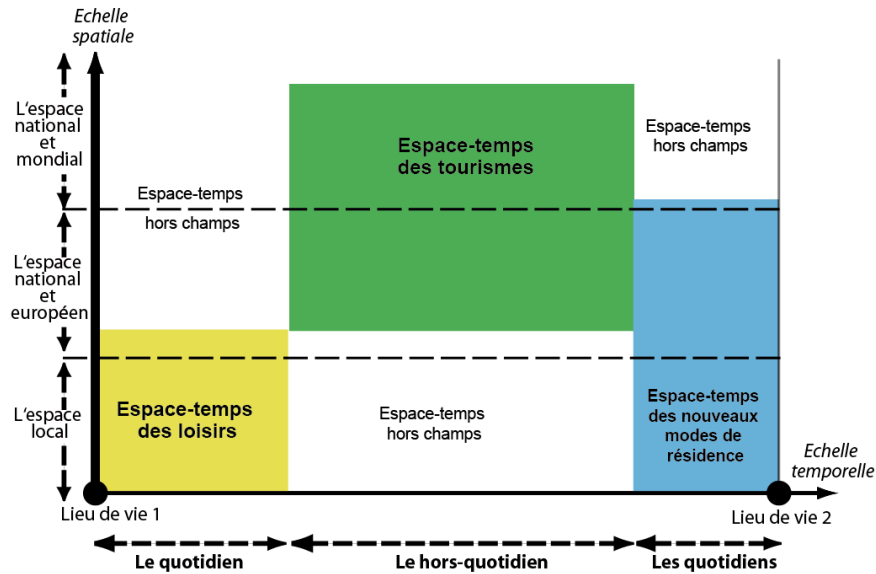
Echelle spatiale

L'espace national et mondial

L'espace national et européen

L'espace local

Espace-temps hors champs

Espace-temps des tourismes

Espace-temps hors champs

Espace-temps des loisirs

Espace-temps hors champs

Espace-temps des nouveaux modes de résidence

Echelle temporelle

Lieu de vie 1

Lieu de vie 2

Le quotidien

Le hors-quotidien

Les quotidiens